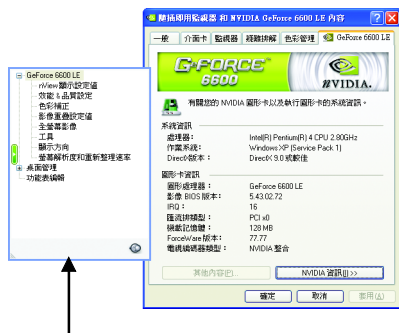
隨插即用監視器 和 NVIDIA GeForce 6600 LE 內容

一般 | 介面卡 | 監視器 | 疑難排解 | 色彩管理 | GeForce 6600 LE

G-FORCE 6600

NVIDIA.

有關您的 NVIDIA 圖形卡以及執行圖形卡的系統資訊。

系統資訊
處理器: Intel(R) Pentium(R) 4 CPU 2.80GHz
作業系統: Windows XP (Service Pack 1)
DirectX 版本: DirectX 9.0 或較佳

圖形卡資訊
圖形處理器: GeForce 6600 LE
影像 BIOS 版本: 5.43.02.72
IRQ: 16
匯流排類型: PCI x0
機載記憶體: 128 MB
ForceWare 版本: 77.77
電纜連接器類型: NVIDIA 整合

其他內容(P)...
NVIDIA 資訊(I) >>

確定 | 取消 | 套用(A)

GeForce 6600 LE
nView 顯示設定值
效能 & 品質設定
色彩補正
影像重疊設定值
全螢幕影像
工具
顯示方向
螢幕解析度和重新整理速率
桌面管理
功能表編輯